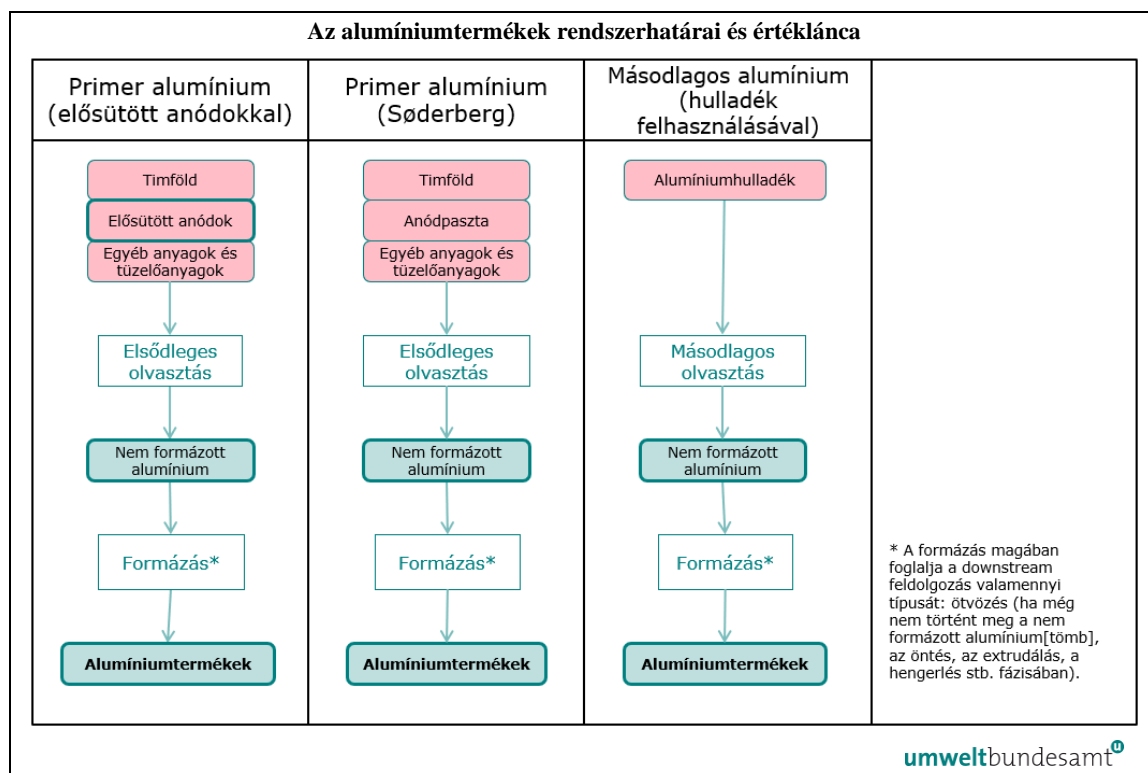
Az alumíniumtermékek rendszerhatárai és értéklánca

| Primer alumínium (elősütött anódokkal) | Primer alumínium (Søderberg) | Másodlagos alumínium (hulladék felhasználásával) | |
|---|---|---|---|
| Timföld | Timföld | Alumíniumhulladék | |
| Elősütött anódok | Anódpaszta | | |
| Egyéb anyagok és tüzelőanyagok | Egyéb anyagok és tüzelőanyagok | | |
| Elsődleges olvasztás | Elsődleges olvasztás | Másodlagos olvasztás | |
| Nem formázott alumínium | Nem formázott alumínium | Nem formázott alumínium | |
| Formázás* | Formázás* | Formázás* | * A formázás magában foglalja a downstream feldolgozás valamennyi típusát: ötvözés (ha még nem történt meg a nem formázott alumínium[tömb], az öntés, az extrudálás, a hengerlés stb. fázisában). |
| Alumíniumtermékek | Alumíniumtermékek | Alumíniumtermékek | |

umweltbundesamt